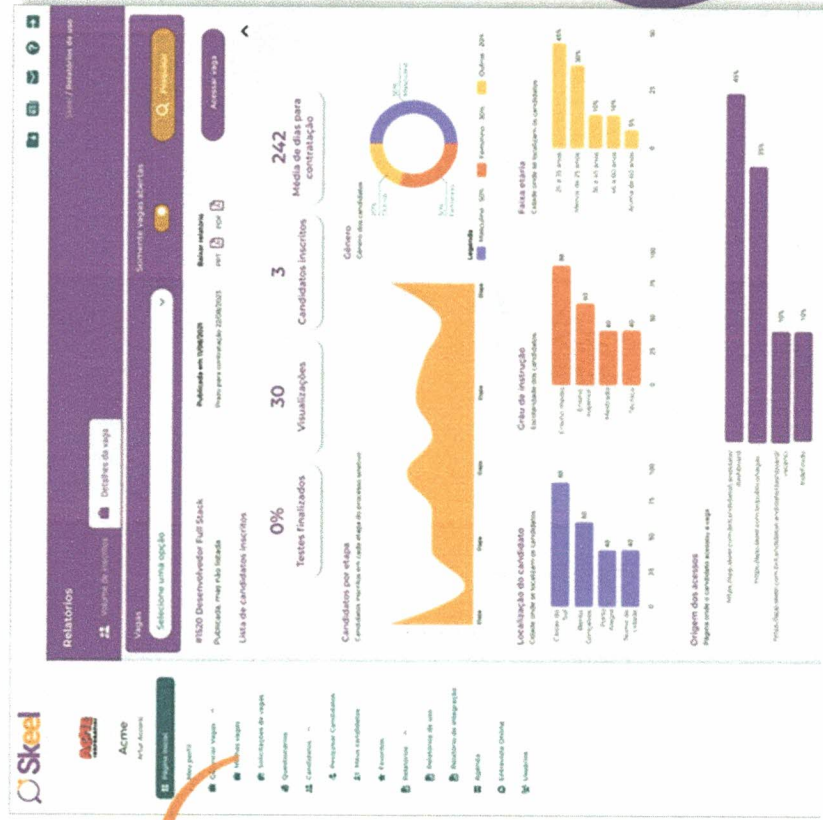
Skeel

Acme
Artur Acosta

Página inicial
Meu perfil
Gerenciar Vagas
Minhas vagas
Solicitações de vagas
Questionários
Candidatos
Pesquisar Candidatos
Meus candidatos
Favoritos
Relatórios
Relatórios de uso
Relatório de integração
Agenda
Entrevista Online
Usuários

Início / Relatórios de uso

Relatorios

Volume de inscritos

Detalhes da vaga

Vagas
Selecione uma opção

Somente vagas abertas

Pesquisar

Acessar vaga

#1520 Desenvolvedor Full Stack
Publicada, mas não listada

Publicado em 11/06/2021
Prazo para contratação 22/06/2021

Baixar relatório
PPT PDF

Lista de candidatos inscritos

0%
Testes finalizados

30
Visualizações

3
Candidatos inscritos

242
Média de dias para contratação

Candidatos por etapa
Candidatos inscritos em cada etapa do processo seletivo

Etapa Etapa Etapa Etapa Etapa

Gênero
Gênero dos candidatos

50%
Masculino

20%
Outros

30%
Feminino

Legenda
Masculino 50%
Feminino 30%
Outros 20%

Localização do candidato
Cidade onde se localizam os candidatos

Caxias do Sul
Bento Gonçalves
Porto Alegre
Nome da cidade

80
60
40
40

0 25 50 75 100

Grau de instrução
Escolaridade dos candidatos

Ensino médio
Ensino superior
Mestrado
Técnico

80
60
40
40

0 25 50 75 100

Faixa etária
Cidade onde se localizam os candidatos

21 a 35 anos
Menos de 25 anos
36 a 45 anos
46 a 60 anos
Acima de 60 anos

45%
35%
15%
15%
5%

0 25 50

Origem dos acessos
Página onde o candidato acessou a vaga

https://app.skeel.com.br/candidatos/.../
https://app.skeel.com.br/publico/vagas
https://app.skeel.com.br/candidatos/.../vagas/...
Indefinido

45%
35%
10%
10%